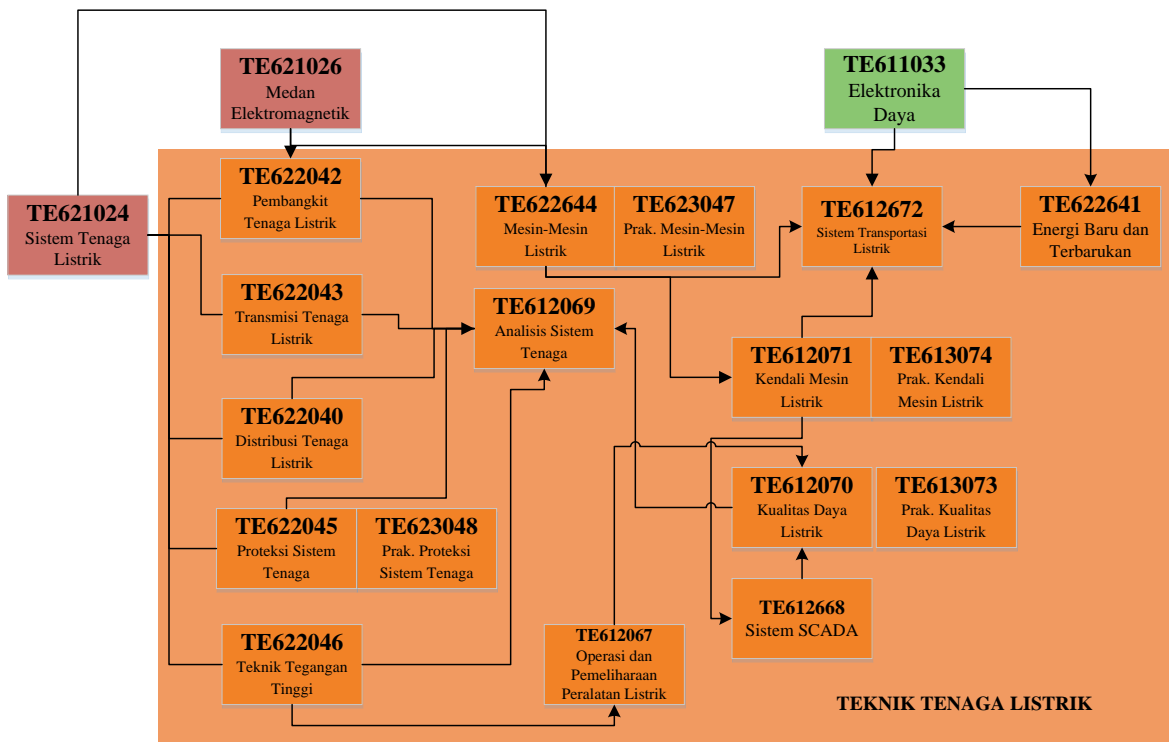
TE621026
Medan Elektromagnetik

TE611033
Elektronika Daya

TE621024
Sistem Tenaga Listrik

TE622042
Pembangkit Tenaga Listrik

TE622644
Mesin-Mesin Listrik

TE623047
Prak. Mesin-Mesin Listrik

TE612672
Sistem Transportasi Listrik

TE622641
Energi Baru dan Terbarukan

TE622043
Transmisi Tenaga Listrik

TE612069
Analisis Sistem Tenaga

TE612071
Kendali Mesin Listrik

TE613074
Prak. Kendali Mesin Listrik

TE622040
Distribusi Tenaga Listrik

TE612070
Kualitas Daya Listrik

TE613073
Prak. Kualitas Daya Listrik

TE622045
Proteksi Sistem Tenaga

TE623048
Prak. Proteksi Sistem Tenaga

TE612668
Sistem SCADA

TE622046
Teknik Tegangan Tinggi

TE612067
Operasi dan Pemeliharaan Peralatan Listrik

TEKNIK TENAGA LISTRIK